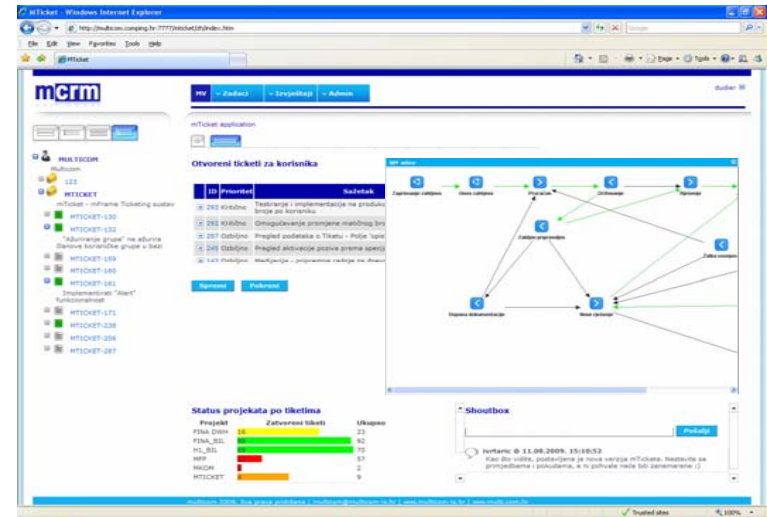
mTicket - Windows Internet Explorer

http://multicom.comping.hr:7777/mticket/jsf/index.htm

File Edit View Favorites Tools Help

mTicket

Page Tools

mcrm

MV • Zadaci • Izvještaji • Admin

dudler

mTicket application

MULTICOM
Multicom
123
MTICKET
mTicket - mFrame Ticketing sustav
MTICKET-130
MTICKET-132
"Ažuriranje grupe" ne ažurira članove korisničke grupe u bazi
MTICKET-159
MTICKET-160
MTICKET-161
Implementirati "Alert" funkcionalnost
MTICKET-171
MTICKET-238
MTICKET-256
MTICKET-287

Otvoreni ticketi za korisnika

| ID | Prioritet | Sažetak |
|---|---|---|
| 293 | Kritično | Testiranje i implementacija na produkc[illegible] |
| 292 | Kritično | Omogućavanje promjene matičnog bro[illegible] |
| 207 | Ozbiljno | Pregled podataka o Tiketu - Polje 'opis' |
| 245 | Ozbiljno | Pregled aktivacije poziva prema speci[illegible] |
| 142 | Ozbiljno | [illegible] |

Spremi Pokreni

Zaprimanje zahtjeva
Unos zahtjeva
Provjera
Ocjenjivanje
Zahtjev pripremljen
Dopuna dokumentacije
Novo rješenje
Zatvaranje

Status projekata po tiketima

| Projekt | Zatvoreni tiketi | Ukupno |
|---|---|---|
| FINA DWH | 16 | 23 |
| FINA_BIL | 86 | 92 |
| H1_BIL | 55 | 70 |
| MPP | | 57 |
| MKOM | | 2 |
| MTICKET | 4 | 9 |

Shoutbox

Pošalji

ivrtaric @ 11.08.2009. 15:10:52
Kao što vidite, postavljena je nova verzija mTicketa. Nastavite sa primjedbama i pokudama, a ni pohvale naše bit zanemarene :)

multicom 2009. Sva prava pridržana | multicom@multicom-rs.hr | www.multicom-rs.hr | www.multi.com.hr

Trusted sites 100%